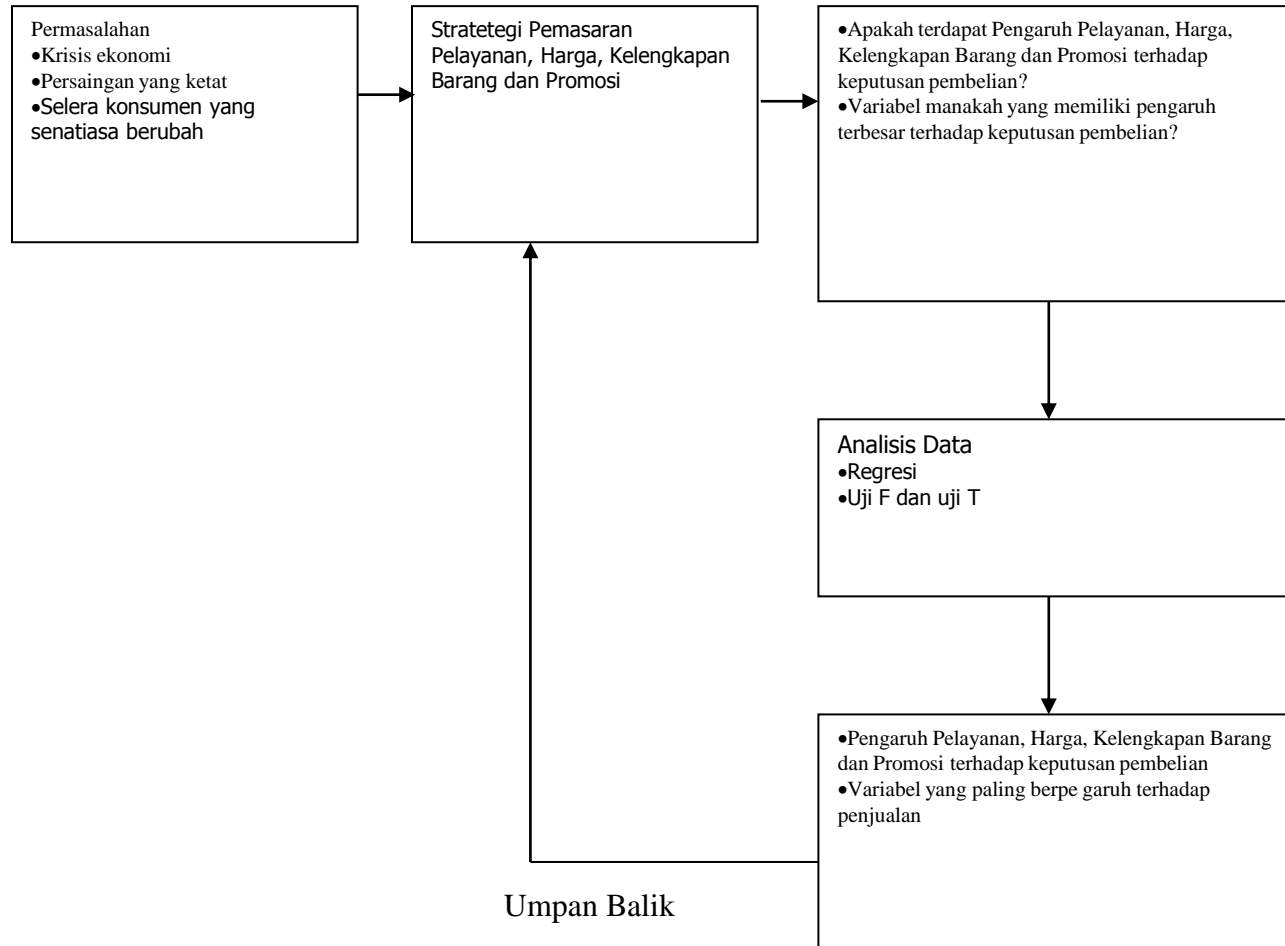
Permasalahan
•Krisis ekonomi
•Persaingan yang ketat
•Selera konsumen yang senatiasa berubah

Stratetegi Pemasaran Pelayanan, Harga, Kelengkapan Barang dan Promosi

•Apakah terdapat Pengaruh Pelayanan, Harga, Kelengkapan Barang dan Promosi terhadap keputusan pembelian?
•Variabel manakah yang memiliki pengaruh terbesar terhadap keputusan pembelian?

Analisis Data
•Regresi
•Uji F dan uji T

•Pengaruh Pelayanan, Harga, Kelengkapan Barang dan Promosi terhadap keputusan pembelian
•Variabel yang paling berpe garuh terhadap penjualan

Umpan Balik